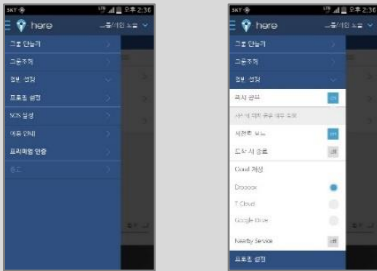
SKT

오후 2:36

here

그룹/개인 보호

그룹 만들기

그룹초대

일반 설정

프로필 설정

SNS 설정

이용 안내

프리미엄 안내

종료

SKT

오후 2:36

here

그룹/개인 보호

그룹 만들기

그룹초대

일반 설정

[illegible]

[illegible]

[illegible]

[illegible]

Cloud 설정

Dropbox

T Cloud

Google drive

Nearby Service

프로필 설정